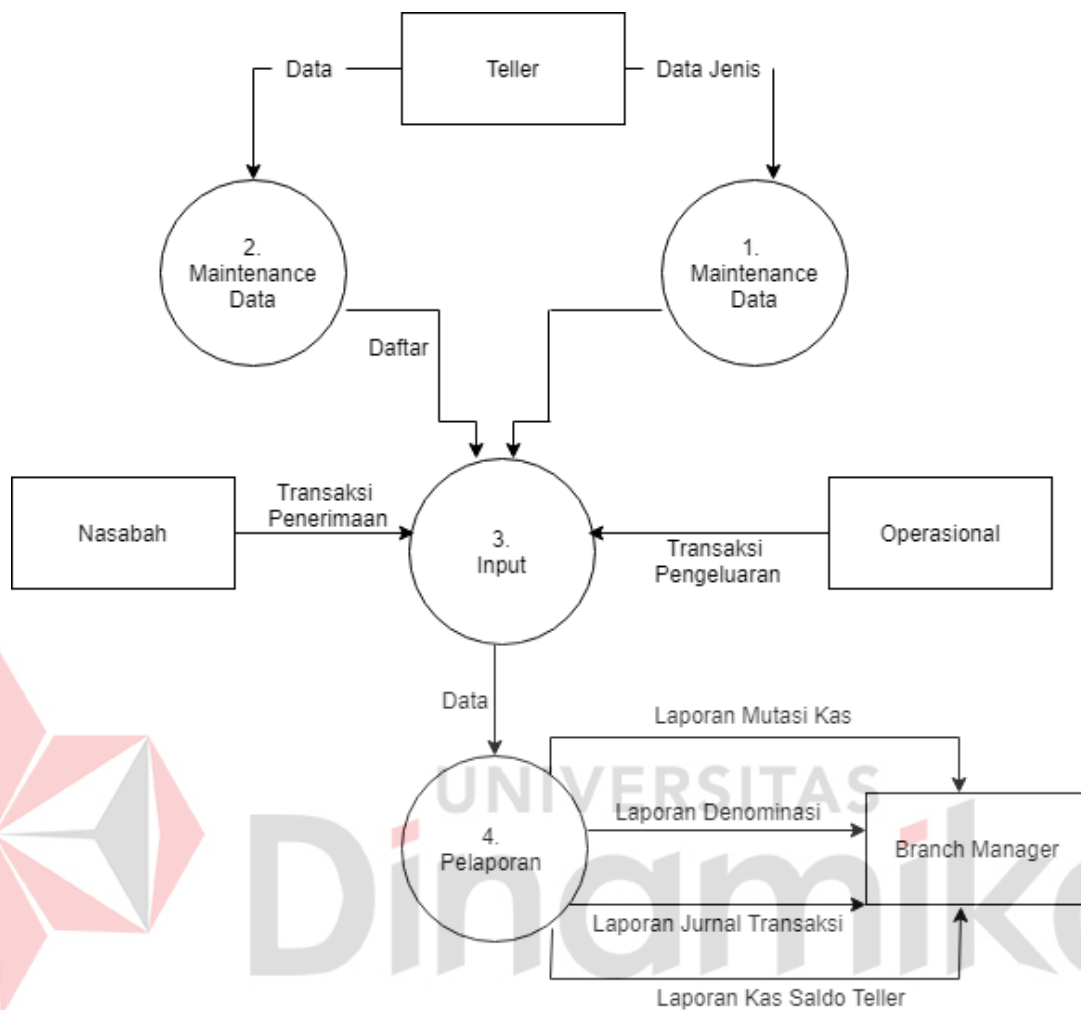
Data

Teller

Data Jenis

2.
Maintenance
Data

1.
Maintenance
Data

Daftar

Nasabah

Transaksi
Penerimaan

3.
Input

Transaksi
Pengeluaran

Operasional

Data

Laporan Mutasi Kas

UNIVERSITAS

Laporan Denominasi

4.
Pelaporan

Branch Manager

Laporan Jurnal Transaksi

Laporan Kas Saldo Teller

Dinamika